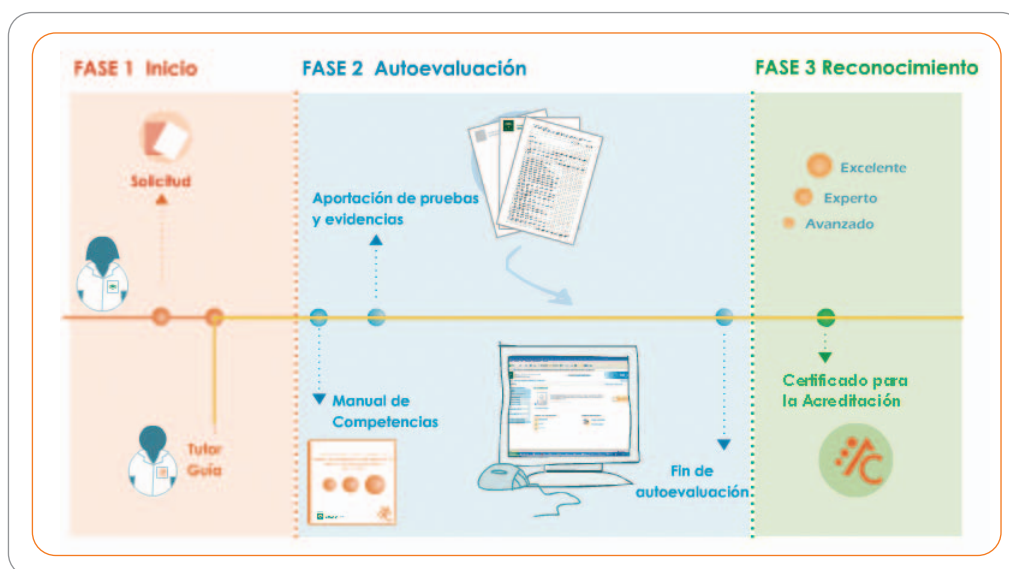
FASE 1 Inicio

Solicitud

Tutor Guía

FASE 2 Autoevaluación

Aportación de pruebas y evidencias

Manual de Competencias

Fin de autoevaluación

FASE 3 Reconocimiento

Excelente

Experto

Avanzado

Certificado para la Acreditación